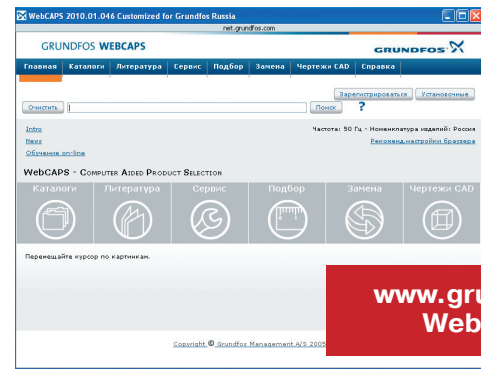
WebCAPS 2010.01.046 Customized for Grundfos Russia

net.grundfos.com

GRUNDFOS WEBCAPS

GRUNDFOS

Главная | Каталоги | Литература | Сервис | Подбор | Замена | Чертежи CAD | Справка

Зарегистрироваться | Установочные

Очистить | Поиск | ?

Intro

News

Обучение on-line

Частота: 50 Гц - Номенклатура изделий: Россия

Рекоменд.настройки браузера

WebCAPS - Computer Aided Product Selection

Каталоги | Литература | Сервис | Подбор | Замена | Чертежи CAD

Перемещайте курсор по картинкам.

www.gru

Web

Copyright © Grundfos Management A/S 2005